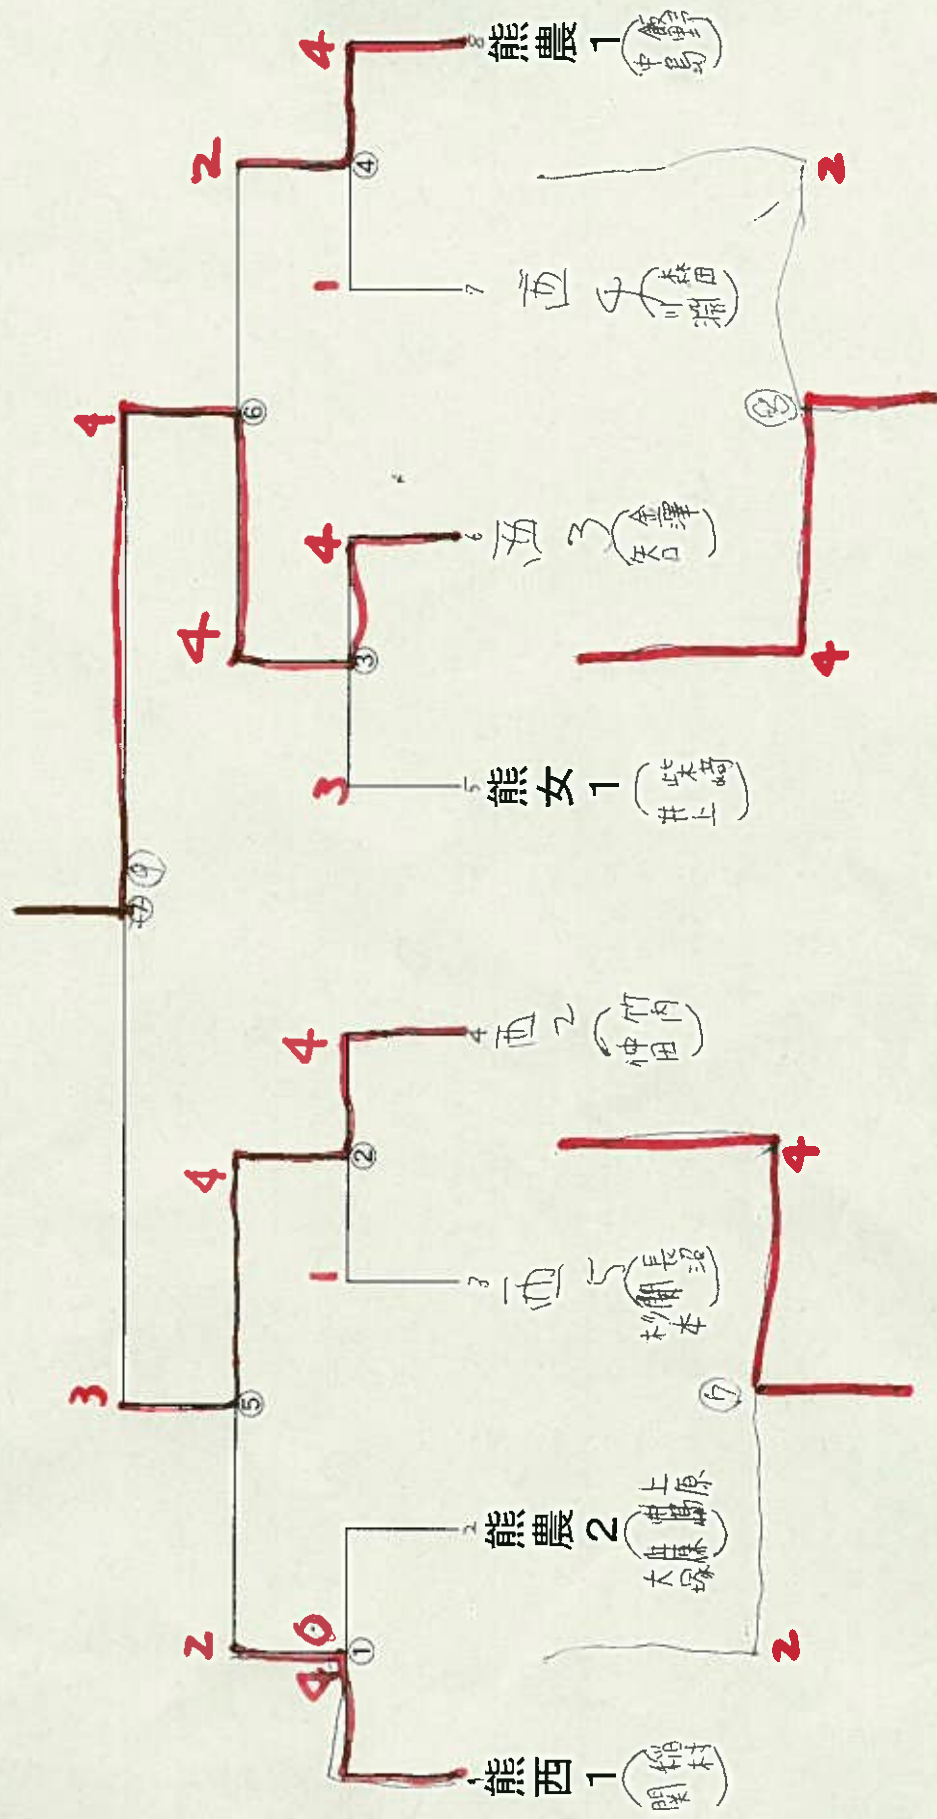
4
8
能農 1
(中島 / 山田)

2
④
2

1
7
西 4
(森田 / 渕)

4
⑥
⑧

4
6
西 3
(金澤 / 矢口)

4
③
4

3
5
能女 1
(北村 / 井上)

⑨

4
4
西 2
(竹内 / 仲田)

4
②
4

1
3
西 5
(長沼 / 杉本)

3
⑤
⑦

能農 2
(大塚 / 上原)

2
6
①
4
2

1
能西 1
(桜村 / 関)